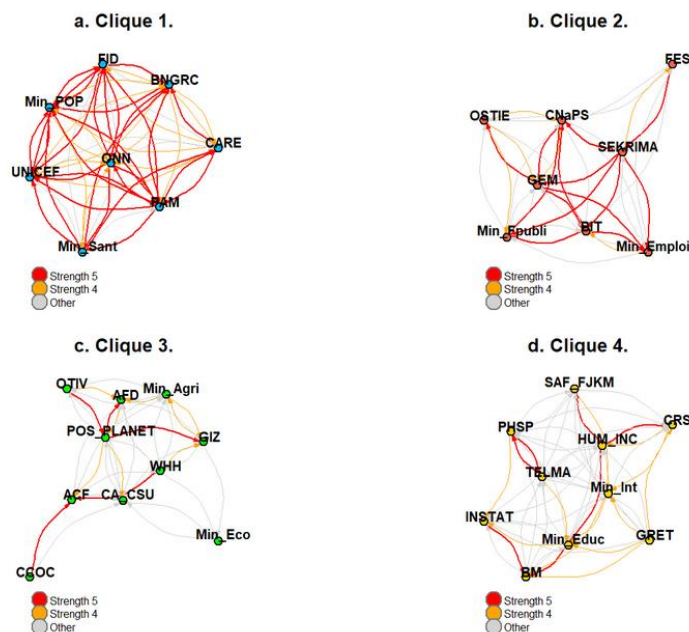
a. Clique 1.

FID
BNGRC
Min_POP
CARE
ONN
UNICEF
PAM
Min_Sant

Strength 5
Strength 4
Other

b. Clique 2.

FES
OSTIE
CNaPS
SEKRIMA
GEM
Min_Fpubli
BIT
Min_Emploi

Strength 5
Strength 4
Other

c. Clique 3.

OTIV
AFD
Min_Agri
POS_PLANET
GIZ
WHH
ACF
CA_CSU
Min_Eco
CSOC

Strength 5
Strength 4
Other

d. Clique 4.

SAF_FJKM
PHSP
CRS
HUM_INC
TELMA
Min_Int
INSTAT
Min_Educ
GRET
BM

Strength 5
Strength 4
Other